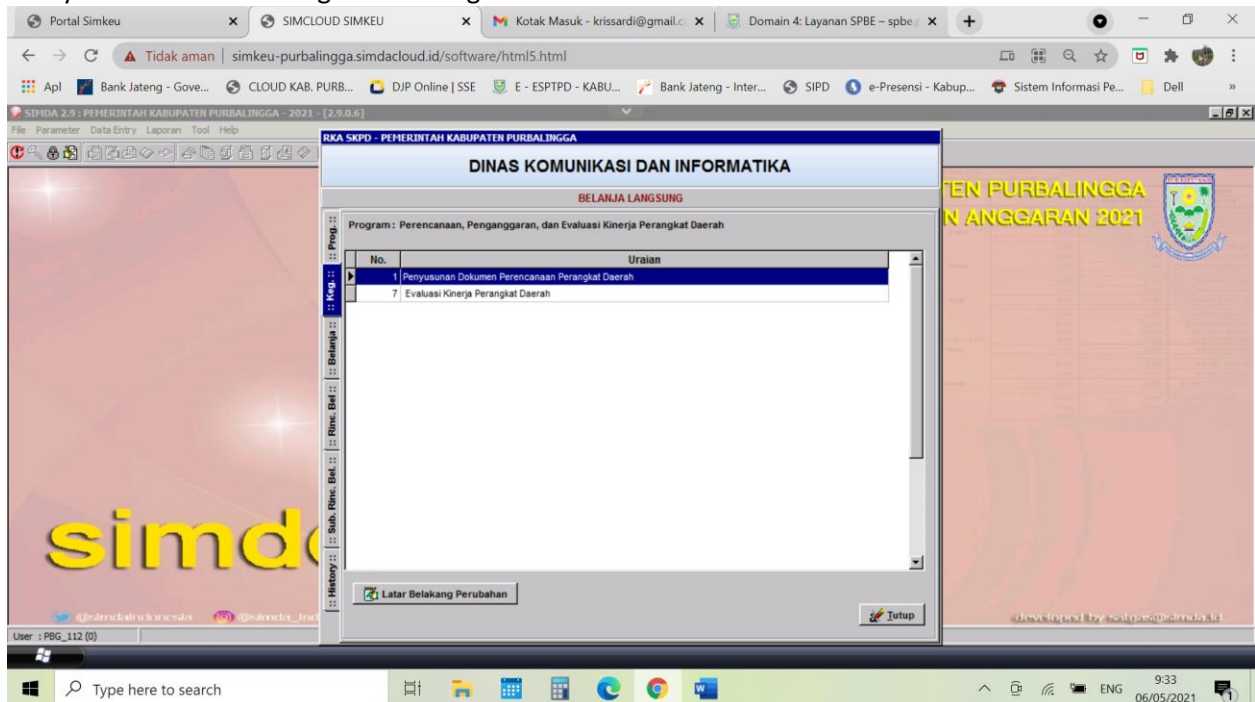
Portal Simkeu
SIMCLOUD SIMKEU
Kotak Masuk - krissardi@gmail.c
Domain 4: Layanan SPBE – spbe.
Tidak aman | simkeu-purbalingga.simdacloud.id/software/html5.html
Apl | Bank Jateng - Gove... | CLOUD KAB. PURB... | DJP Online | SSE | E - ESPTPD - KABU... | Bank Jateng - Inter... | SIPD | e-Presensi - Kabup... | Sistem Informasi Pe... | Dell
SIMDA 2.9 : PEMERINTAH KABUPATEN PURBALINGGA - 2021 - [2.9.0.6]
File Parameter Data Entry Laporan Tool Help
RKA SKPD - PEMERINTAH KABUPATEN PURBALINGGA
DINAS KOMUNIKASI DAN INFORMATIKA
BELANJA LANGSUNG
:: Prog. :: | :: Keg. :: | :: Belanja :: | :: Rinc. Bel :: | :: Sub. Rinc. Bel. :: | :: History ::
Program : Perencanaan, Penganggaran, dan Evaluasi Kinerja Perangkat Daerah

| No. | Uraian |
|---|---|
| 1 | Penyusunan Dokumen Perencanaan Perangkat Daerah |
| 7 | Evaluasi Kinerja Perangkat Daerah |

Latar Belakang Perubahan
Tutup
TEN PURBALINGGA
N ANGGARAN 2021
simd
@simdaindonesia
@simda_ind
developed by satgas@simda.id
User : PBG_112 (0)
Type here to search
ENG
9:33
06/05/2021